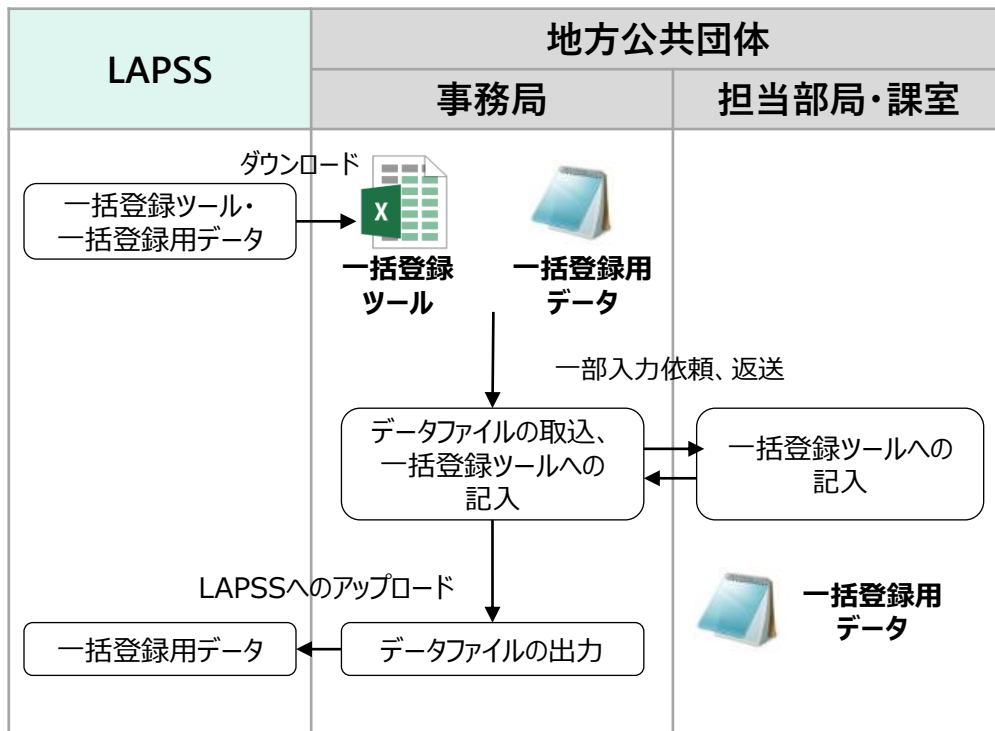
LAPSS

地方公共団体

事務局

担当部局・課室

ダウンロード

一括登録ツール・一括登録用データ

X

一括登録ツール

一括登録用データ

一部入力依頼、返送

データファイルの取込、一括登録ツールへの記入

一括登録ツールへの記入

LAPSSへのアップロード

一括登録用データ

一括登録用データ

データファイルの出力